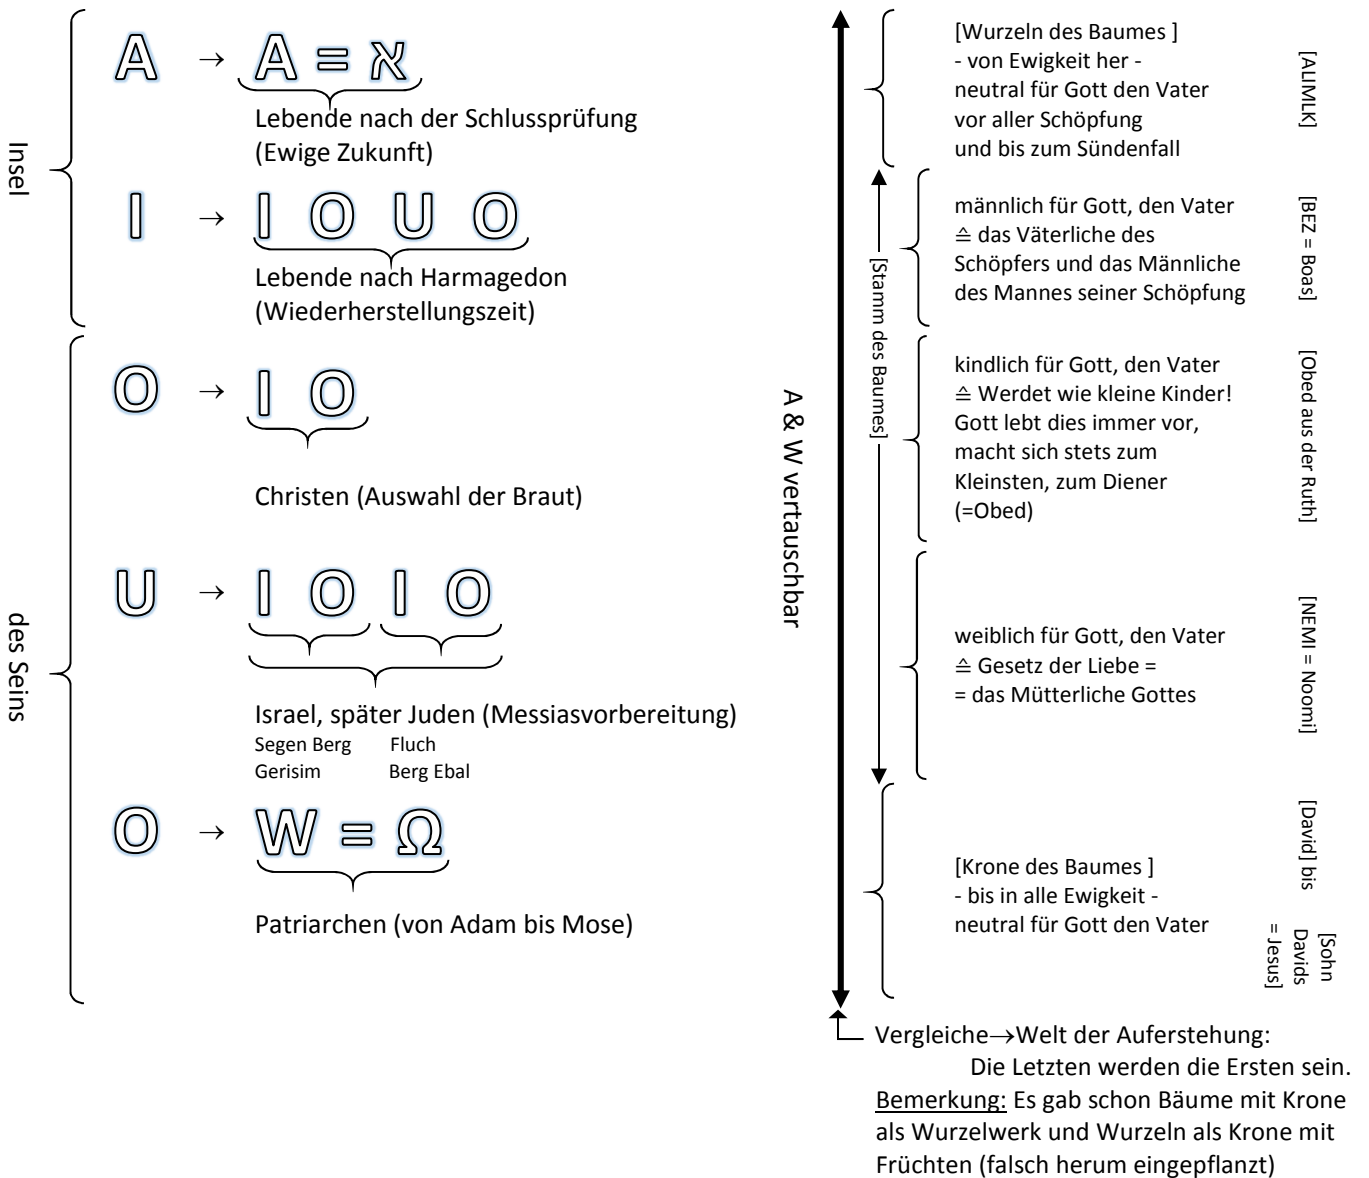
Insel

A → A = ℵ

Lebende nach der Schlussprüfung (Ewige Zukunft)

I → I O U O

Lebende nach Harmagedon (Wiederherstellungszeit)

des Seins

O → I O

Christen (Auswahl der Braut)

U → I O I O

Israel, später Juden (Messiasvorbereitung)
Segen Berg Gerisim
Fluch Berg Ebal

O → W = Ω

Patriarchen (von Adam bis Mose)

A & W vertauschbar

[Stamm des Baumes]

[Wurzeln des Baumes ]
- von Ewigkeit her -
neutral für Gott den Vater vor aller Schöpfung und bis zum Sündenfall

[ALIMLK]

männlich für Gott, den Vater ≙ das Väterliche des Schöpfers und das Männliche des Mannes seiner Schöpfung

[BEZ = Boas]

kindlich für Gott, den Vater ≙ Werdet wie kleine Kinder! Gott lebt dies immer vor, macht sich stets zum Kleinsten, zum Diener (=Obed)

[Obed aus der Ruth]

weiblich für Gott, den Vater ≙ Gesetz der Liebe = = das Mütterliche Gottes

[NEMI = Noomi]

[Krone des Baumes ]
- bis in alle Ewigkeit -
neutral für Gott den Vater

[David] bis

[Sohn Davids = Jesus]

Vergleiche→Welt der Auferstehung:
Die Letzten werden die Ersten sein.
Bemerkung: Es gab schon Bäume mit Krone als Wurzelwerk und Wurzeln als Krone mit Früchten (falsch herum eingepflanzt)